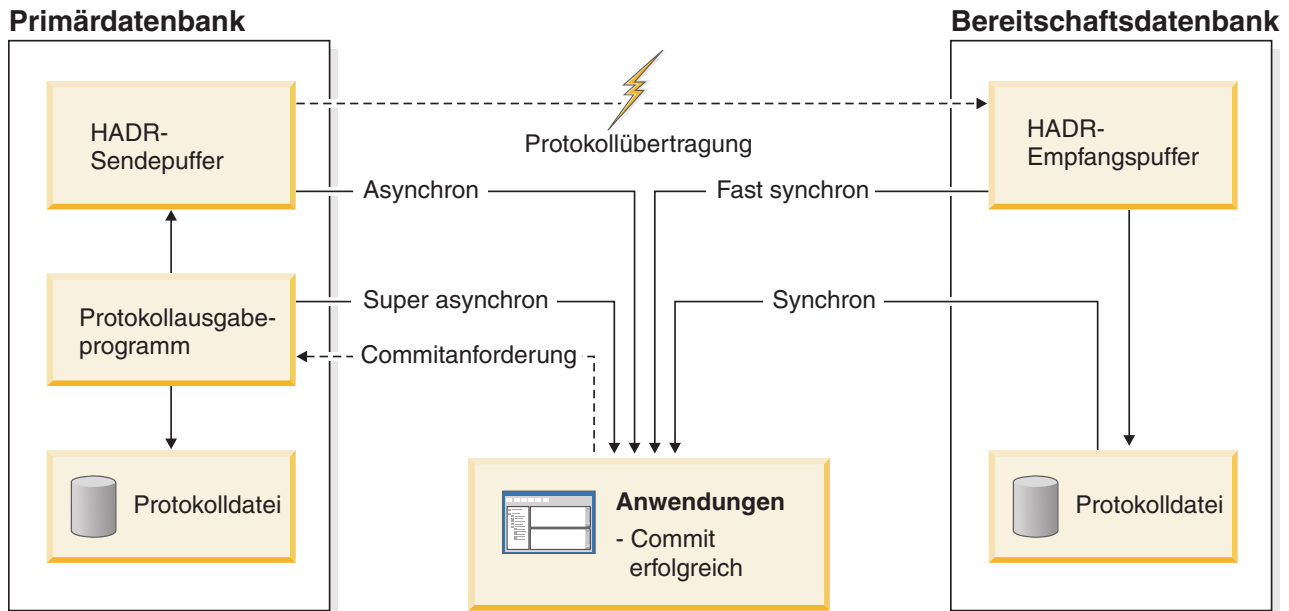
Primärdatenbank

Bereitschaftsdatenbank

HADR-Sendepuffer

Protokollübertragung

HADR-Empfangspuffer

Asynchron

Fast synchron

Protokollausgabeprogramm

Super asynchron

Synchron

Commitanforderung

Protokolldatei

Anwendungen
- Commit erfolgreich

Protokolldatei